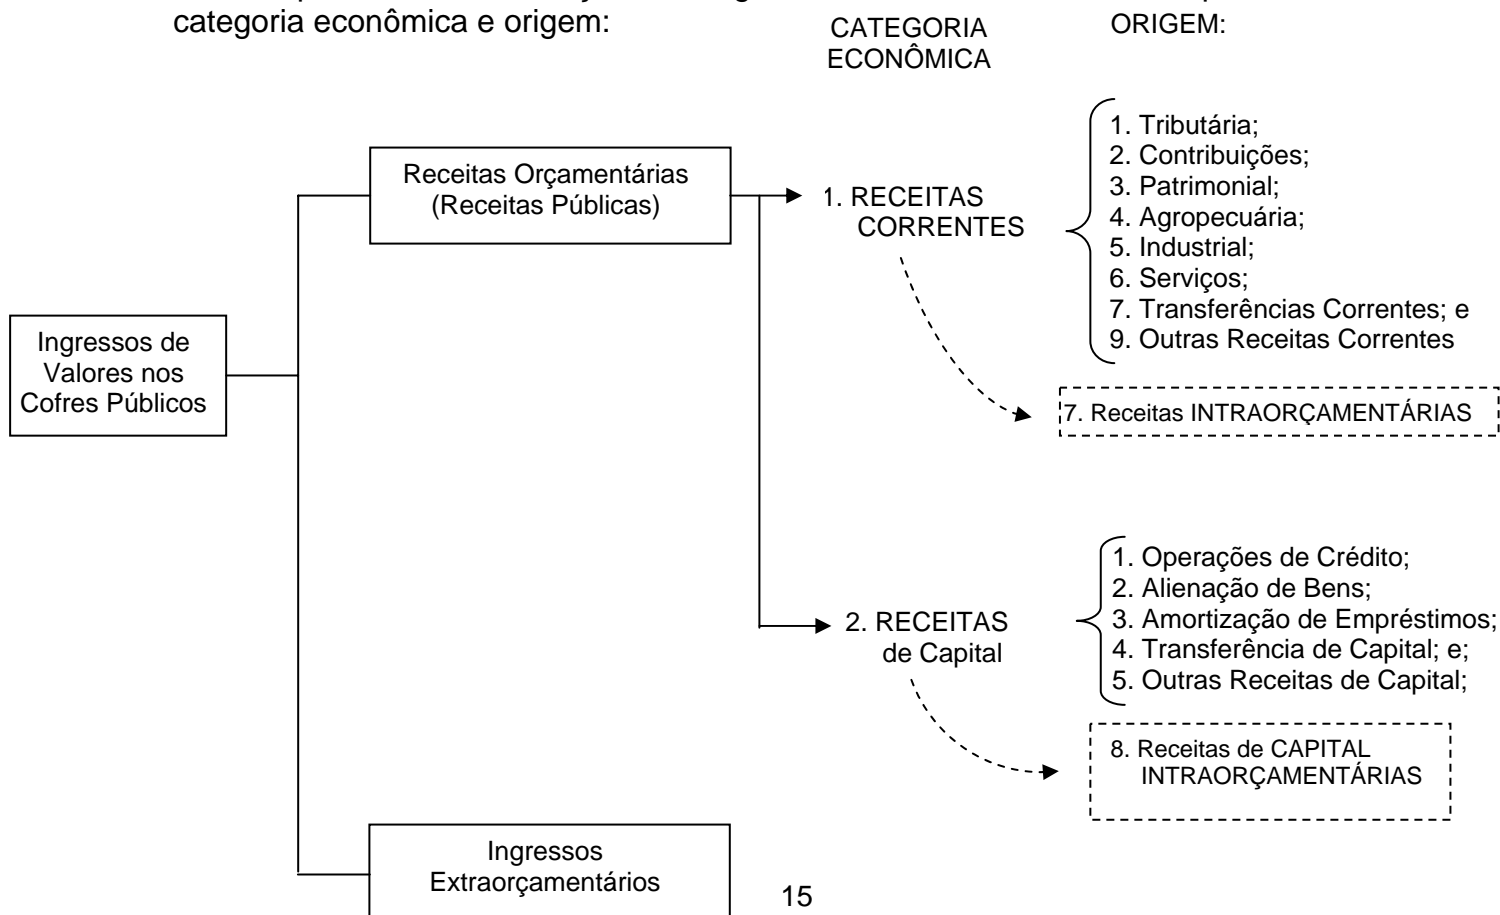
categoria econômica e origem:

CATEGORIA ECONÔMICA

ORIGEM:

Ingressos de Valores nos Cofres Públicos

Receitas Orçamentárias (Receitas Públicas)

1. RECEITAS CORRENTES

1. Tributária;
2. Contribuições;
3. Patrimonial;
4. Agropecuária;
5. Industrial;
6. Serviços;
7. Transferências Correntes; e
9. Outras Receitas Correntes

7. Receitas INTRAORÇAMENTÁRIAS

2. RECEITAS de Capital

1. Operações de Crédito;
2. Alienação de Bens;
3. Amortização de Empréstimos;
4. Transferência de Capital; e;
5. Outras Receitas de Capital;

8. Receitas de CAPITAL INTRAORÇAMENTÁRIAS

Ingressos Extraorçamentários

15